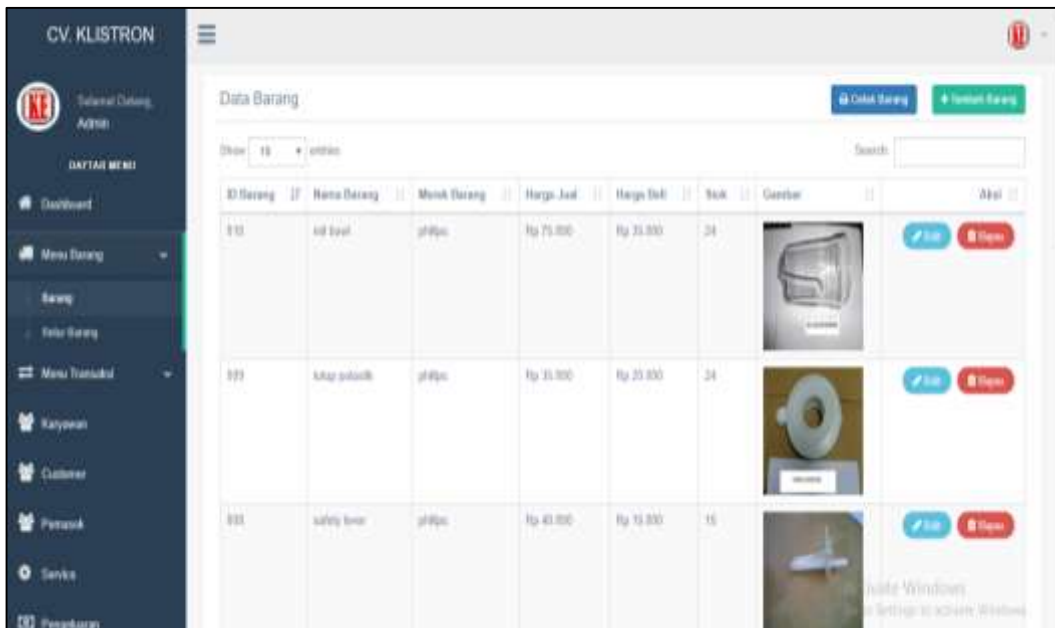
CV. KLISTRON

Selamat Datang
Admin

DAFTAR MENU

Dashboard

Menu Barang

Barang

Retur Barang

Menu Transaksi

Karyawan

Customer

Pemasok

Servis

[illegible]

Data Barang

Cetak Barang

+ Tambah Barang

Show 10 entries

Search:

| ID Barang | Nama Barang | Merek Barang | Harga Jual | Harga Beli | Stok | Gambar | Aksi |
|---|---|---|---|---|---|---|---|
| 010 | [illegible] | philips | Rp 75.000 | Rp 35.000 | 24 | | Edit Hapus |
| 020 | tutup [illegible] | philips | Rp 35.000 | Rp 20.000 | 24 | | Edit Hapus |
| 030 | safety lever | philips | Rp 40.000 | Rp 15.000 | 15 | | Edit Hapus |

Activate Windows
Go to Settings to activate Windows.